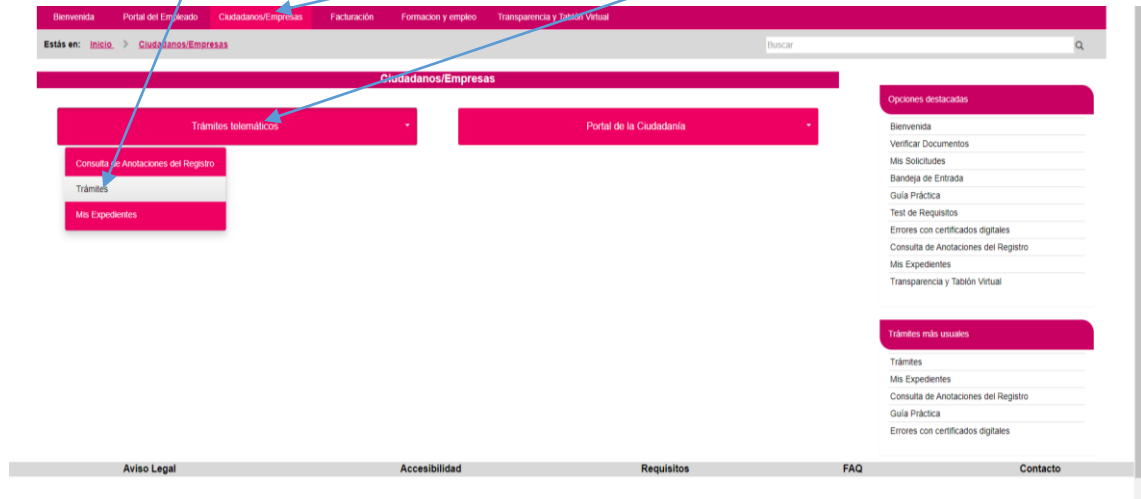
Bienvenida Portal del Empleado Ciudadanos/Empresas Facturación Formacion y empleo Transparencia y Tablón Virtual

Estás en: Inicio > Ciudadanos/Empresas

Buscar

Ciudadanos/Empresas

Trámites telemáticos

Portal de la Ciudadanía

Consulta de Anotaciones del Registro
Trámites
Mis Expedientes

Opciones destacadas

Bienvenida
Verificar Documentos
Mis Solicitudes
Bandeja de Entrada
Guía Práctica
Test de Requisitos
Errores con certificados digitales
Consulta de Anotaciones del Registro
Mis Expedientes
Transparencia y Tablón Virtual

Trámites más usuales

Trámites
Mis Expedientes
Consulta de Anotaciones del Registro
Guía Práctica
Errores con certificados digitales

Aviso Legal Accesibilidad Requisitos FAQ Contacto